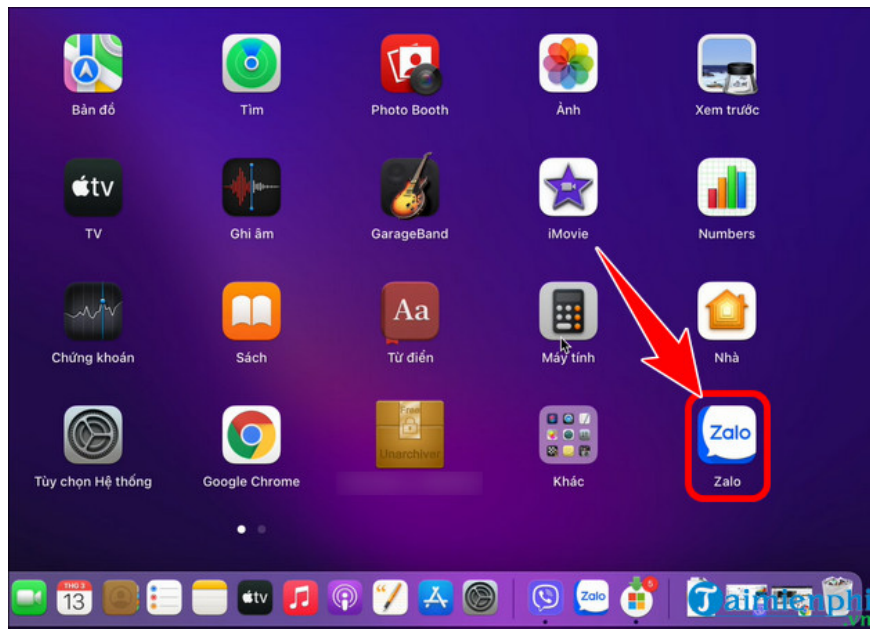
Bản đồ
Tìm
Photo Booth
Ảnh
Xem trước

tv
TV
Ghi âm
GarageBand
iMovie
Numbers

Chứng khoán
Sách
Aa
Từ điển
Máy tính
Nhà

Tùy chọn Hệ thống
Google Chrome
Free
Unarchiver
Khác
Zalo
Zalo

THG 3
13
tv
Zalo
5
Taimienphi
.vn